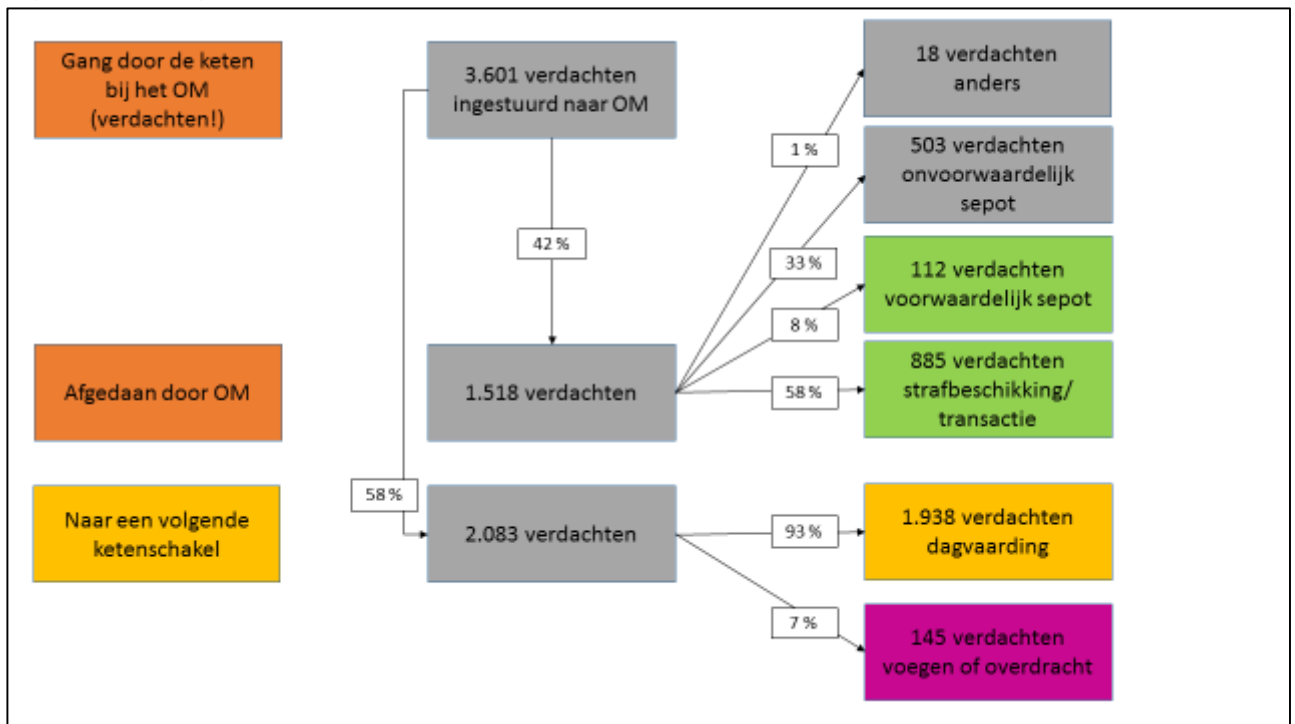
Gang door de keten bij het OM (verdachten!)

3.601 verdachten ingestuurd naar OM

18 verdachten anders

1 %

503 verdachten onvoorwaardelijk sepot

42 %

33 %

112 verdachten voorwaardelijk sepot

8 %

Afgedaan door OM

1.518 verdachten

58 %

885 verdachten strafbeschikking/ transactie

Naar een volgende ketenschakel

58 %

2.083 verdachten

93 %

1.938 verdachten dagvaarding

7 %

145 verdachten voegen of overdracht